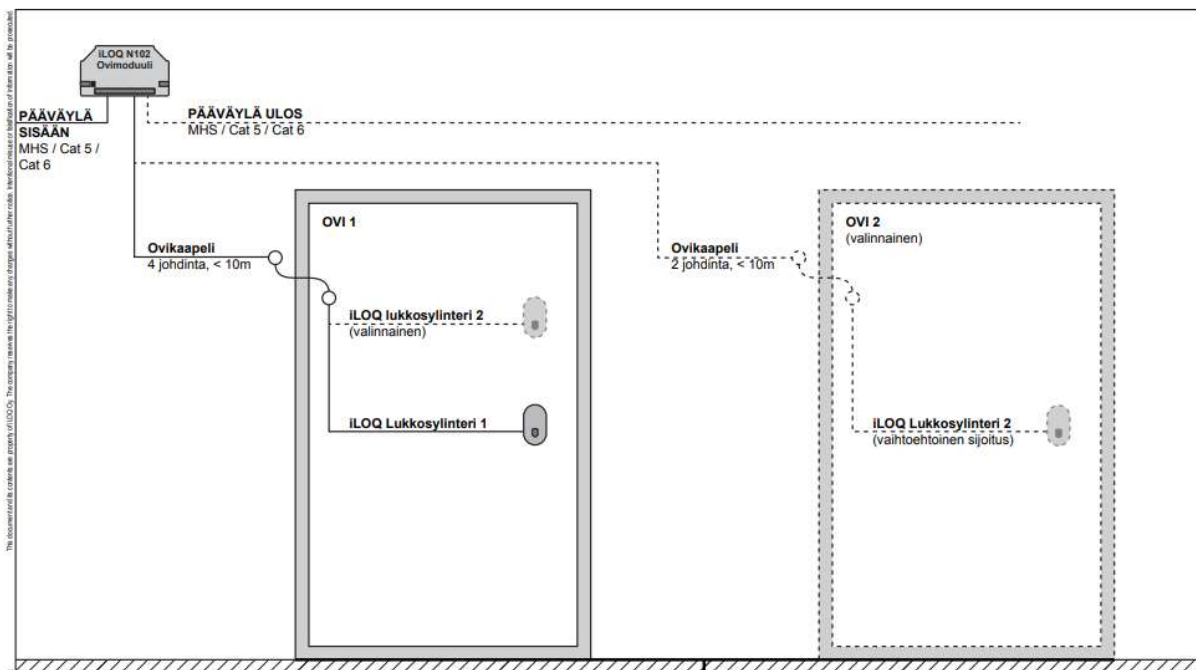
iLOQ N102
Ovimoduuli

PÄÄVÄYLÄ SISÄÄN
MHS / Cat 5 / Cat 6

PÄÄVÄYLÄ ULOS
MHS / Cat 5 / Cat 6

OVI 1

Ovikaapeli
4 johdinta, < 10m

iLOQ lukkosylinteri 2
(valinnainen)

iLOQ Lukkosylinteri 1

Ovikaapeli
2 johdinta, < 10m

OVI 2
(valinnainen)

iLOQ Lukkosylinteri 2
(vaihtoehtoinen sijoitus)

This document and its contents are property of iLOQ Oy. The company reserves the right to make any changes without further notice. Intentional misuse or falsification of information will be prosecuted.